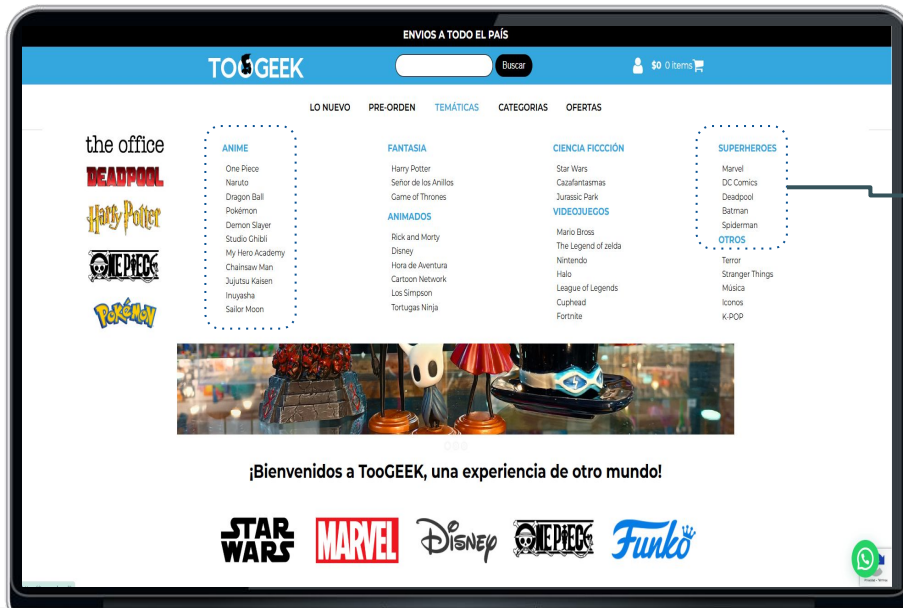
ENVIOS A TODO EL PAÍS

TOOGEEK

Buscar

$0 0 items

LO NUEVO PRE-ORDEN TEMÁTICAS CATEGORIAS OFERTAS

the office
DEADPOOL
Harry Potter
ONE PIECE
Pokémon

ANIME
One Piece
Naruto
Dragon Ball
Pokémon
Demon Slayer
Studio Ghibli
My Hero Academy
Chainsaw Man
Jujutsu Kaisen
Inuyasha
Sailor Moon

FANTASIA
Harry Potter
Señor de los Anillos
Game of Thrones
ANIMADOS
Rick and Morty
Disney
Hora de Aventura
Cartoon Network
Los Simpson
Tortugas Ninja

CIENCIA FICCCIÓN
Star Wars
Cazafantasmas
Jurassic Park
VIDEOJUEGOS
Mario Bross
The Legend of zelda
Nintendo
Halo
League of Legends
Cuphead
Fortnite

SUPERHEROES
Marvel
DC Comics
Deadpool
Batman
Spiderman
OTROS
Terror
Stranger Things
Música
Iconos
K-POP

¡Bienvenidos a TooGEEK, una experiencia de otro mundo!

STAR WARS MARVEL Disney ONE PIECE Funko